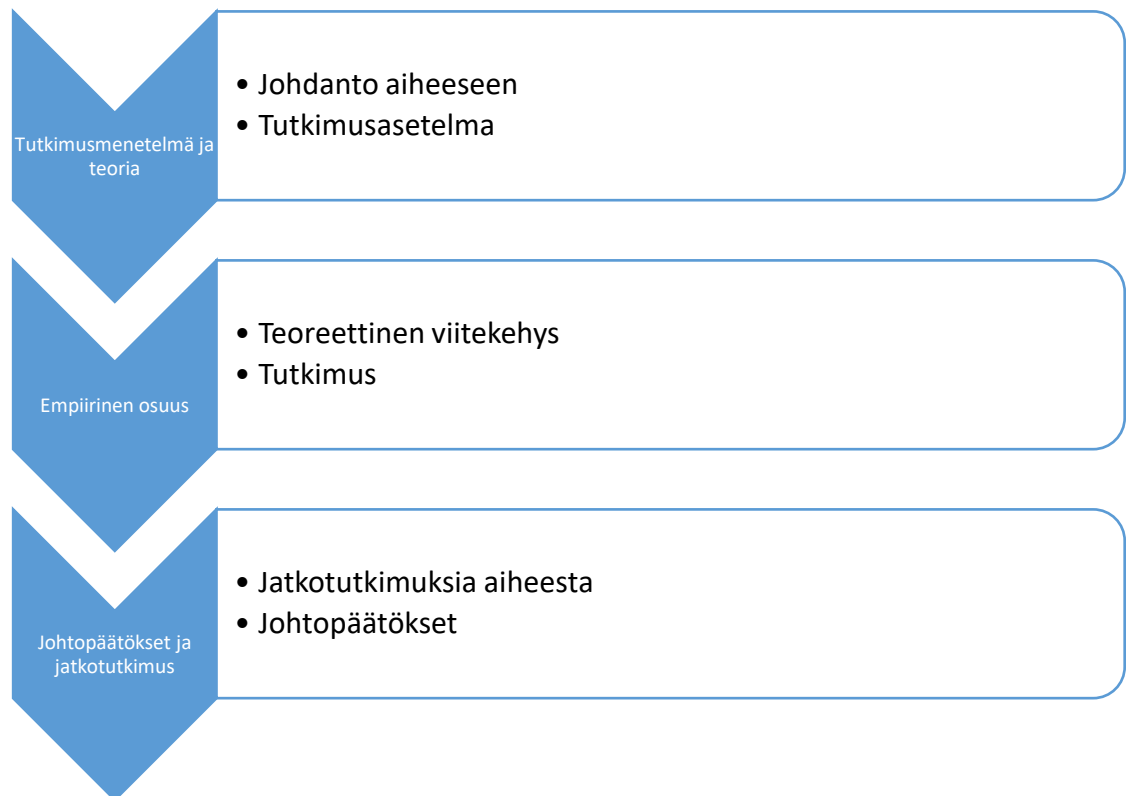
Tutkimusmenetelmä ja teoria

• Johdanto aiheeseen
• Tutkimusasetelma

Empiirinen osuus

• Teoreettinen viitekehys
• Tutkimus

Johtopäätökset ja jatkotutkimus

• Jatkotutkimuksia aiheesta
• Johtopäätökset